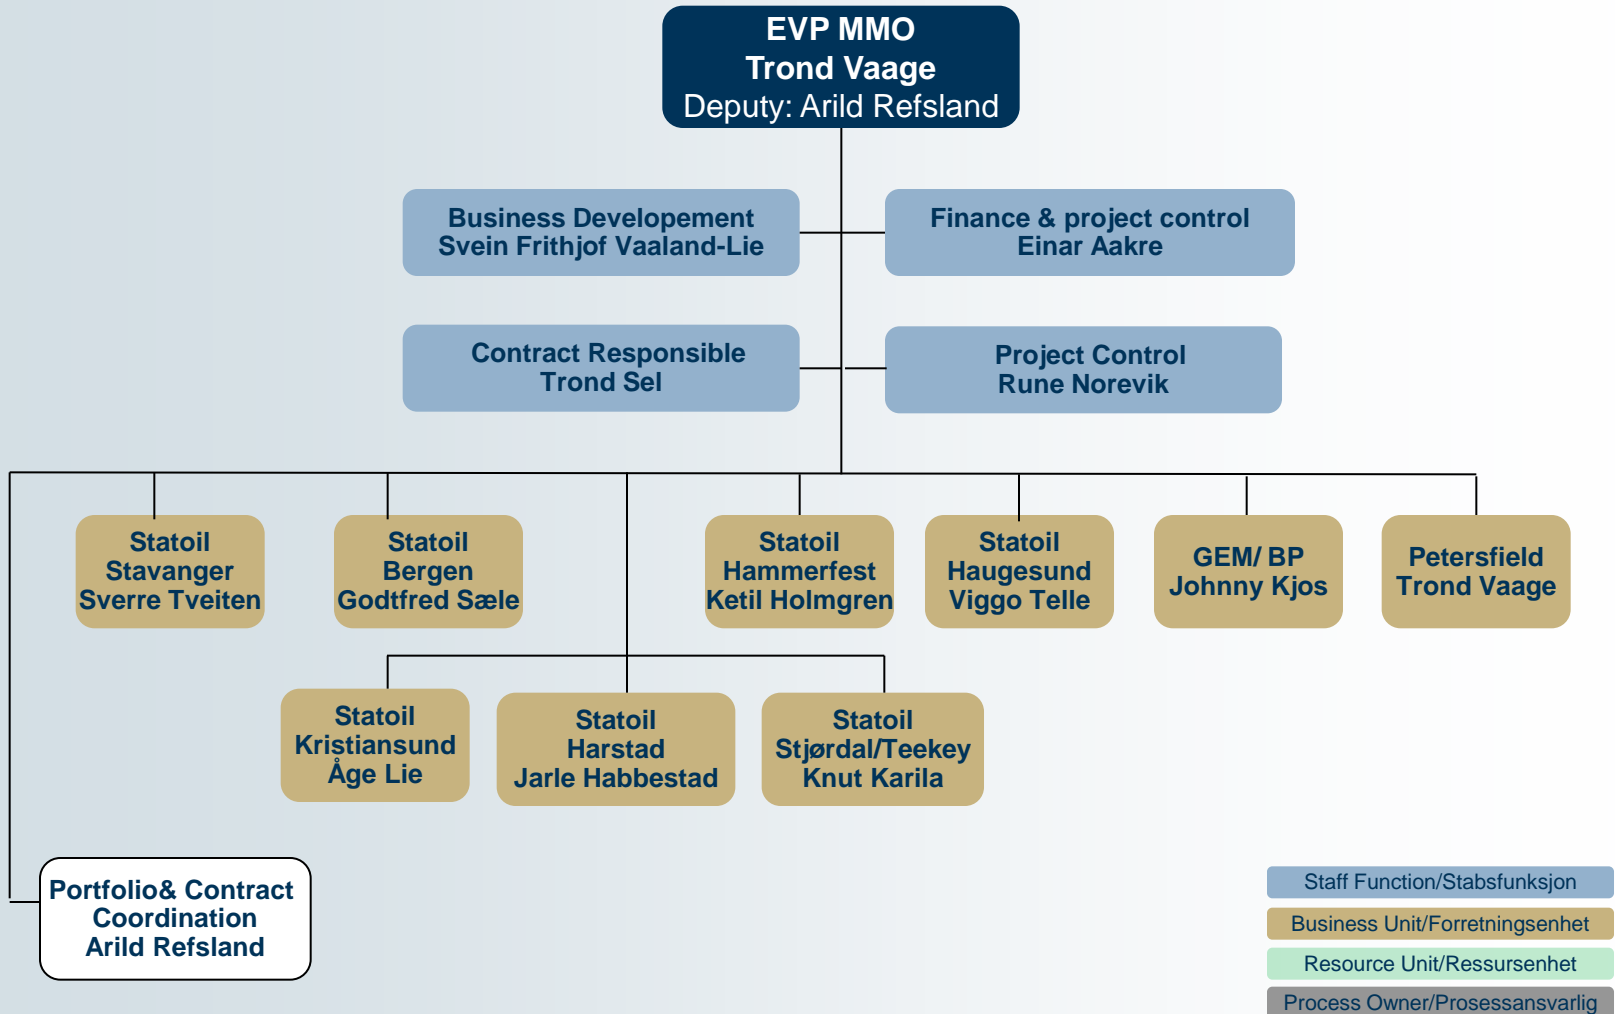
EVP MMO
Trond Vaage
Deputy: Arild Refsland

Business Developement
Svein Frithjof Vaaland-Lie

Finance & project control
Einar Aakre

Contract Responsible
Trond Sel

Project Control
Rune Norevik

Statoil
Stavanger
Sverre Tveiten

Statoil
Bergen
Godtfred Sæle

Statoil
Hammerfest
Ketil Holmgren

Statoil
Haugesund
Viggo Telle

GEM/ BP
Johnny Kjos

Petersfield
Trond Vaage

Statoil
Kristiansund
Åge Lie

Statoil
Harstad
Jarle Habbestad

Statoil
Stjørdal/Teekey
Knut Karila

Portfolio& Contract
Coordination
Arild Refsland

Staff Function/Stabsfunksjon
Business Unit/Forretningsenhet
Resource Unit/Ressursenhet
Process Owner/Prosessansvarlig